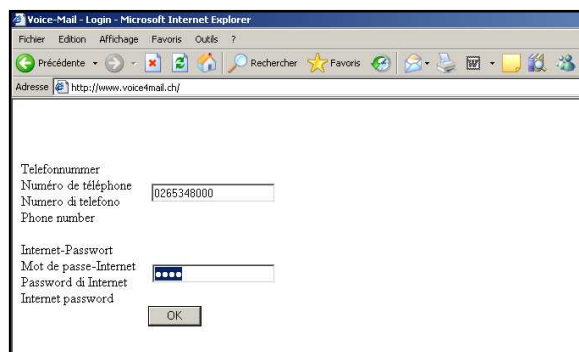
Voice-Mail - Login - Microsoft Internet Explorer

Fichier Edition Affichage Favoris Outils ?

Précédente Rechercher Favoris

Adresse http://www.voice4mail.ch/

Telefonnummer
Numéro de téléphone
Numero di telefono
Phone number

0265348000

Internet-Passwort
Mot de passe-Internet
Password di Internet
Internet password

••••

OK